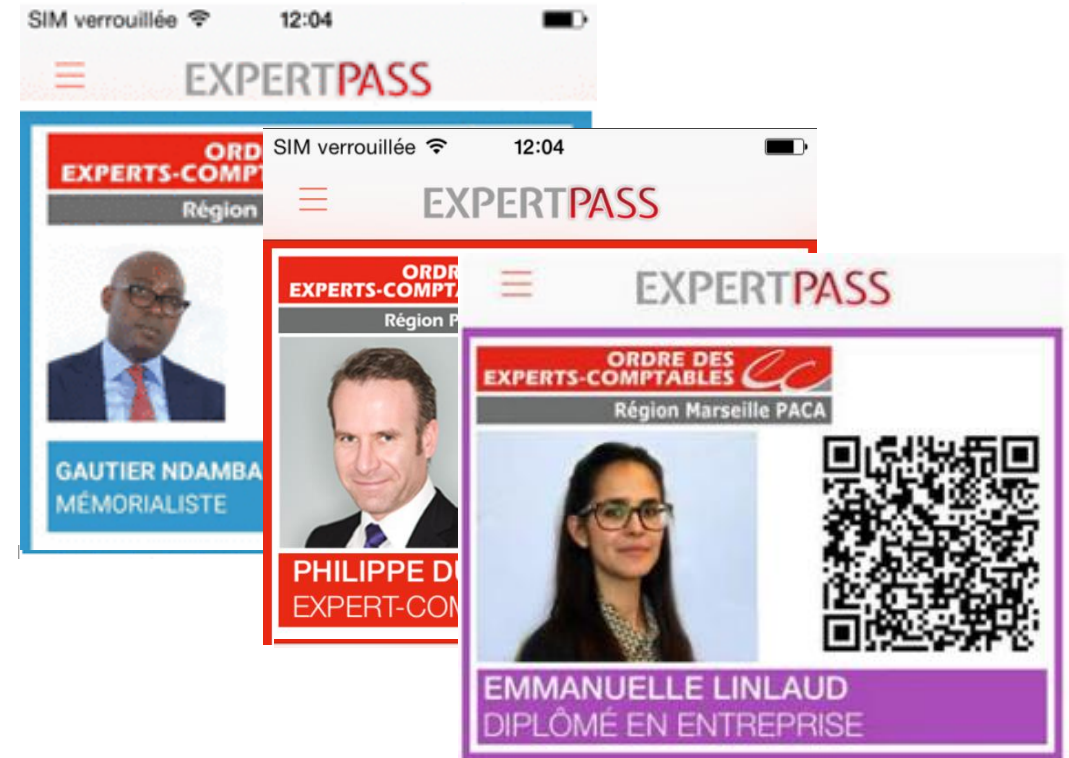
SIM verrouillée 12:04

EXPERTPASS

ORD
EXPERTS-COMPT
Région

GAUTIER NDAMBA
MÉMORIALISTE

SIM verrouillée 12:04

EXPERTPASS

ORDR
EXPERTS-COMPT
Région P

PHILIPPE DU
EXPERT-COM

EXPERTPASS

ORDRE DES
EXPERTS-COMPTABLES
Région Marseille PACA

EMMANUELLE LINLAUD
DIPLÔMÉ EN ENTREPRISE